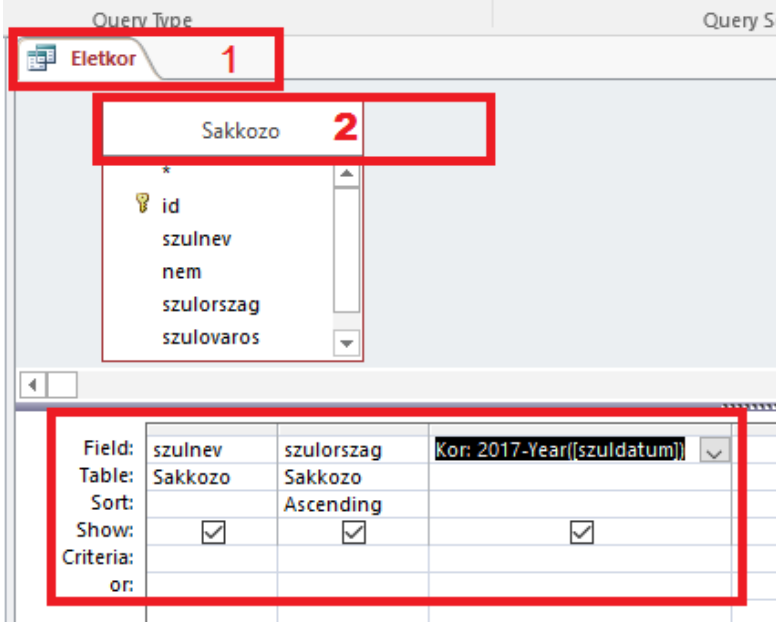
Query Type

Query S

Eletkor 1

Sakkozo 2

*
id
szulnev
nem
szulorszag
szulovaros

| | | | |
|---|---|---|---|
| Field: | szulnev | szulorszag | Kor: 2017-Year([szuldatum]) |
| Table: | Sakkozo | Sakkozo | |
| Sort: | | Ascending | |
| Show: | ☑ | ☑ | ☑ |
| Criteria: | | | |
| or: | | | |